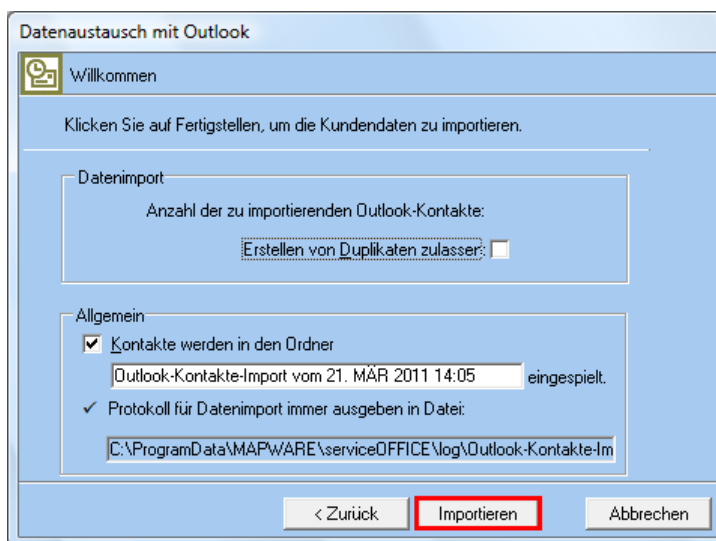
Datenaustausch mit Outlook

Willkommen

Klicken Sie auf Fertigstellen, um die Kundendaten zu importieren.

Datenimport

Anzahl der zu importierenden Outlook-Kontakte:

Erstellen von Duplikaten zulassen:

Allgemein

Kontakte werden in den Ordner

Outlook-Kontakte-Import vom 21. MÄR 2011 14:05 eingespielt.

✓ Protokoll für Datenimport immer ausgeben in Datei:

C:\ProgramData\MAPWARE\serviceOFFICE\log\Outlook-Kontakte-Im

< Zurück

Importieren

Abbrechen